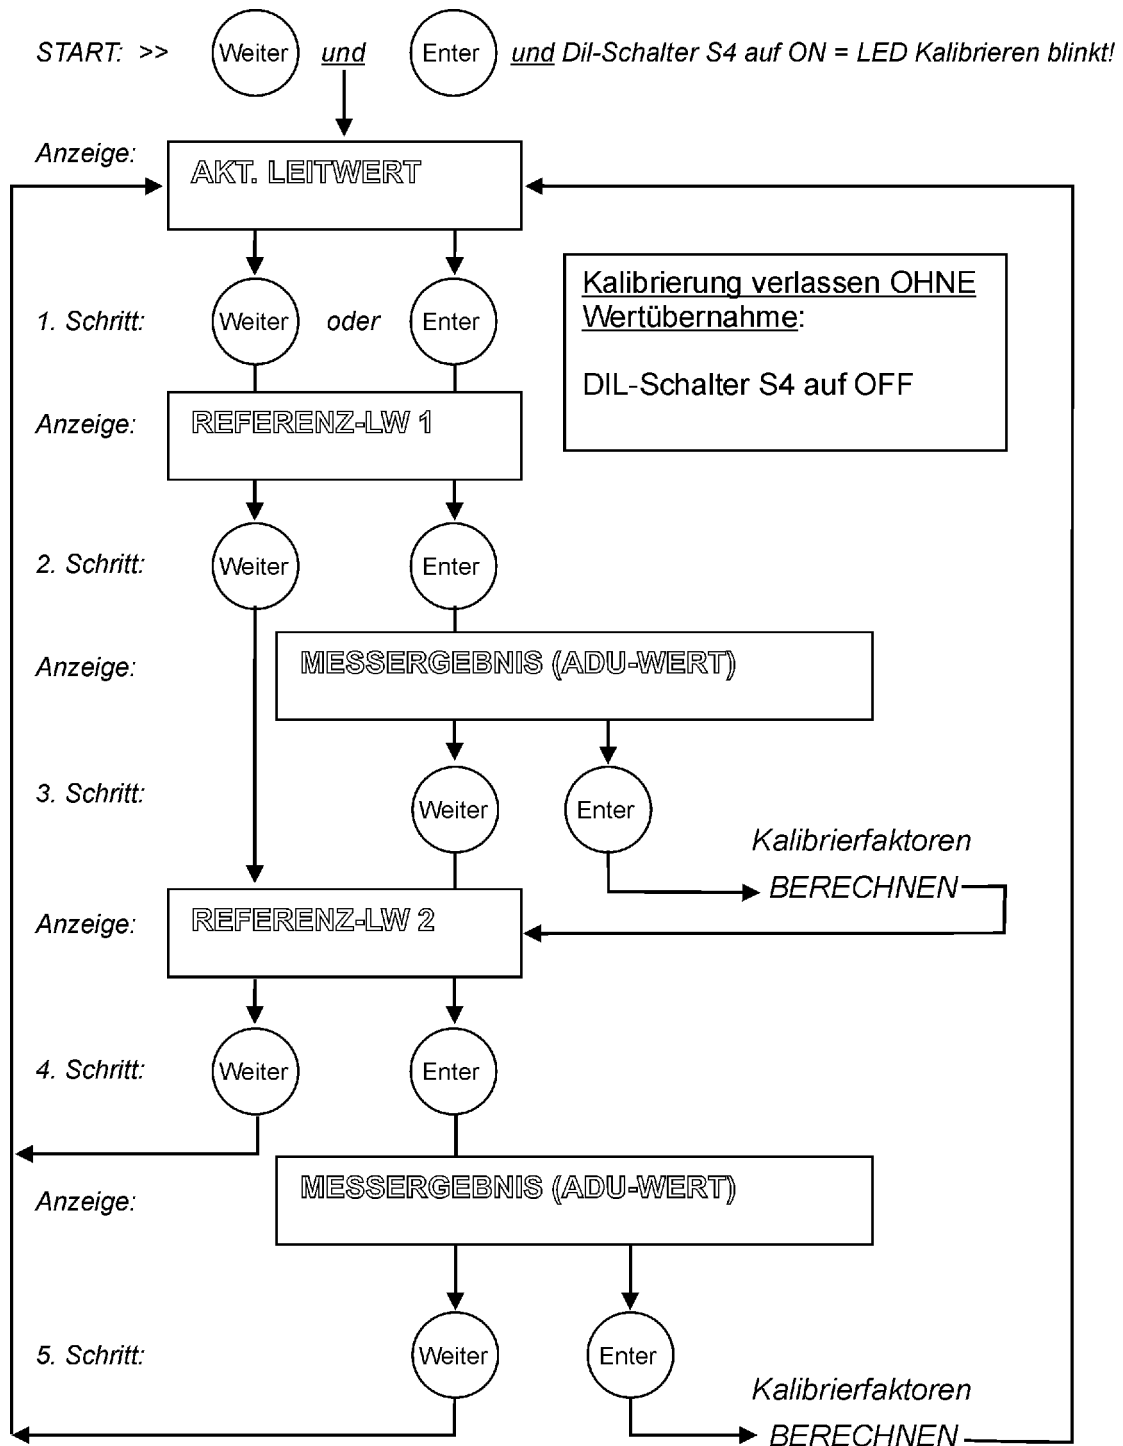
START: >> Weiter und Enter und Dil-Schalter S4 auf ON = LED Kalibrieren blinkt!

Anzeige: AKT. LEITWERT

Kalibrierung verlassen OHNE Wertübernahme:

DIL-Schalter S4 auf OFF

1. Schritt: Weiter oder Enter

Anzeige: REFERENZ-LW 1

2. Schritt: Weiter Enter

Anzeige: MESSERGEBNIS (ADU-WERT)

3. Schritt: Weiter Enter

Kalibrierfaktoren BERECHNEN

Anzeige: REFERENZ-LW 2

4. Schritt: Weiter Enter

Anzeige: MESSERGEBNIS (ADU-WERT)

5. Schritt: Weiter Enter

Kalibrierfaktoren BERECHNEN